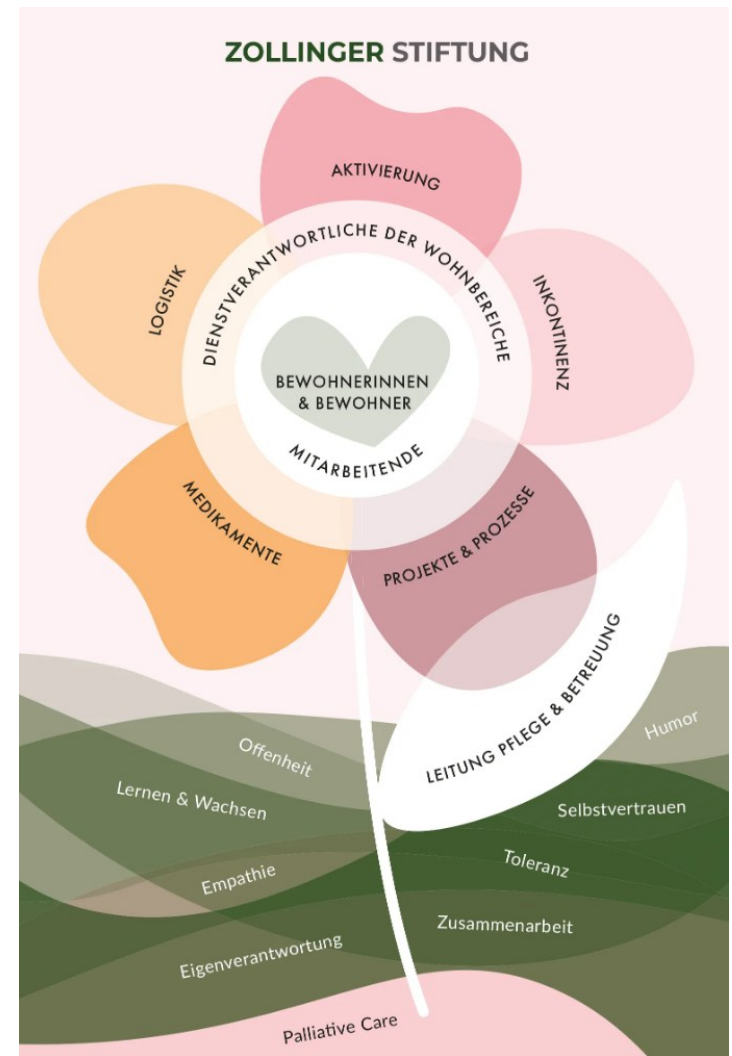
ZOLLINGER STIFTUNG

AKTIVIERUNG

LOGISTIK

INKONTINENZ

DIENSTVERANTWORTLICHE DER WOHNBEREICHE

BEWOHNERINNEN & BEWOHNER

MITARBEITENDE

MEDIKAMENTE

PROJEKTE & PROZESSE

LEITUNG PFLEGE & BETREUUNG

Humor

Offenheit

Lernen & Wachsen

Selbstvertrauen

Toleranz

Empathie

Zusammenarbeit

Eigenverantwortung

Palliative Care